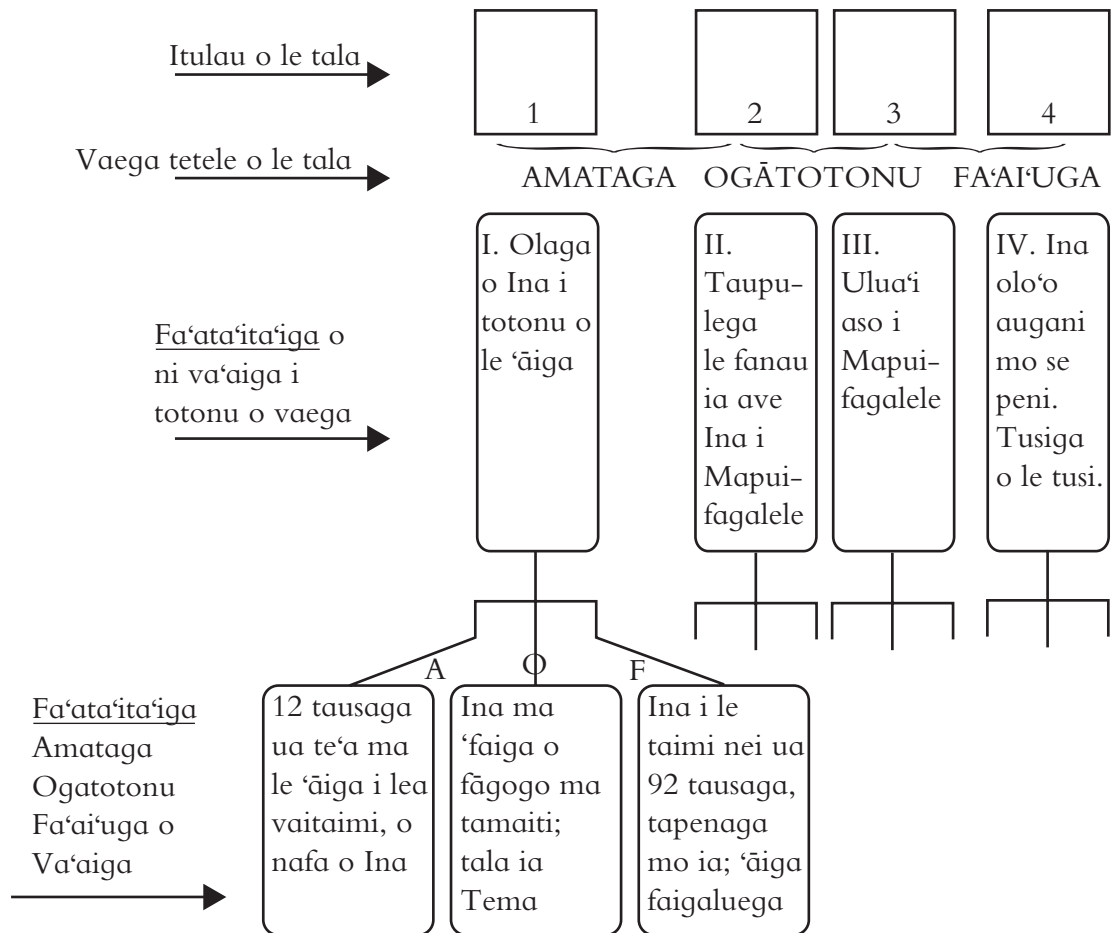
Itulau o le tala

1

2

3

4

Vaega tetele o le tala

AMATAGA OGĀTOTONU FAʻAIʻUGA

Faʻataʻitaʻiga o ni vaʻaiga i totonu o vaega

I. Olaga o Ina i totonu o le ʻāiga

II. Taupulega le fanau ia ave Ina i Mapuifagalele

III. Uluaʻi aso i Mapuifagalele

IV. Ina oloʻo augani mo se peni. Tusiga o le tusi.

A

O

F

Faʻataʻitaʻiga Amataga Ogatotonu Faʻaiʻuga o Vaʻaiga

12 tausaga ua teʻa ma le ʻāiga i lea vaitaimi, o nafa o Ina

Ina ma ʻfaiga o fāgogo ma tamaiti; tala ia Tema

Ina i le taimi nei ua 92 tausaga, tapenaga mo ia; ʻāiga faigaluega